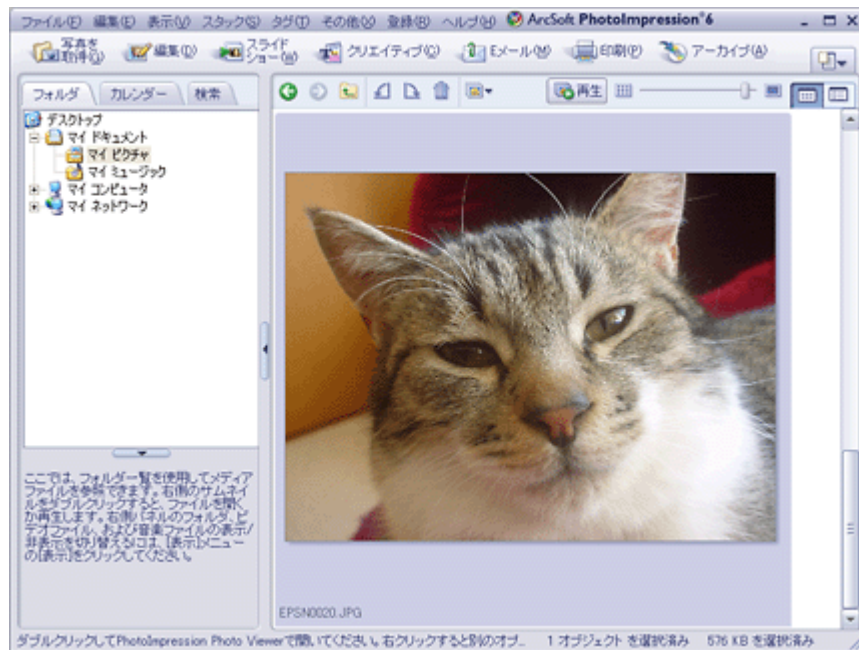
ファイル(F) 編集(E) 表示(V) スタック(S) タグ(T) その他(O) 登録(R) ヘルプ(H) ArcSoft PhotoImpression 6

写真を取得(G) 編集(D) スライドショー(W) クリエイティブ(C) Eメール(M) 印刷(P) アーカイブ(A)

フォルダ カレンダー 検索

デスクトップ
マイ ドキュメント
マイ ピクチャ
マイ ミュージック
マイ コンピュータ
マイ ネットワーク

再生

ここでは、フォルダ一覧を使用してメディアファイルを参照できます。右側のサムネイルをダブルクリックすると、ファイルを開くか再生します。右側パネルのフォルダ、ビデオファイル、および音楽ファイルの表示/非表示を切り替えるには、[表示]メニューの[表示]をクリックしてください。

EPSN0020.JPG

ダブルクリックしてPhotoImpression Photo Viewerで開いてください。右クリックすると別のオプ... 1 オブジェクト を選択済み 576 KB を選択済み